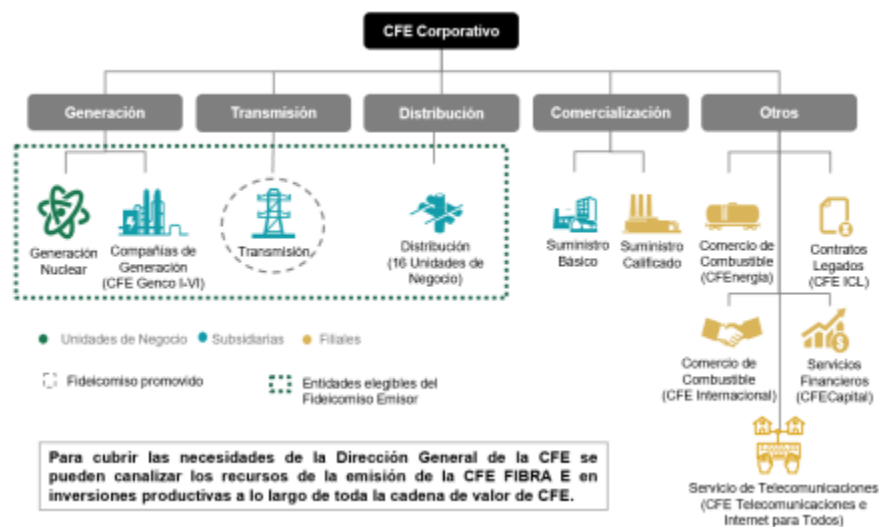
CFE Corporativo

Generación

Transmisión

Distribución

Comercialización

Otros

Generación Nuclear

Compañías de Generación (CFE Genco I-VI)

Transmisión

Distribución (16 Unidades de Negocio)

Suministro Básico

Suministro Calificado

Comercio de Combustible (CFEnergía)

Contratos Legados (CFE ICL)

Comercio de Combustible (CFE Internacional)

Servicios Financieros (CFECapital)

Servicio de Telecomunicaciones (CFE Telecomunicaciones e Internet para Todos)

Unidades de Negocio

Subsidiarias

Filiales

Fideicomiso promovido

Entidades elegibles del Fideicomiso Emisor

Para cubrir las necesidades de la Dirección General de la CFE se pueden canalizar los recursos de la emisión de la CFE FIBRA E en inversiones productivas a lo largo de toda la cadena de valor de CFE.